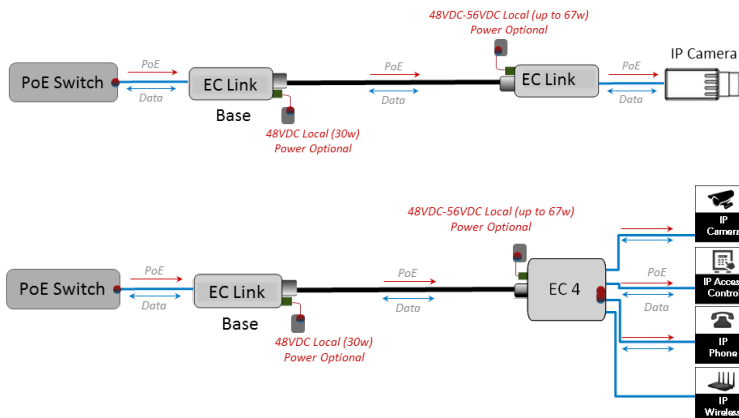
48VDC-56VDC Local (up to 67w)
Power Optional

IP Camera

PoE Switch
PoE
Data
EC Link
Base
PoE
Data
EC Link
PoE
Data

48VDC Local (30w)
Power Optional

48VDC-56VDC Local (up to 67w)
Power Optional

IP Camera

PoE Switch
PoE
Data
EC Link
Base
PoE
Data
EC 4
PoE
Data

IP Access Contro

48VDC Local (30w)
Power Optional

IP Phone

IP Wireles